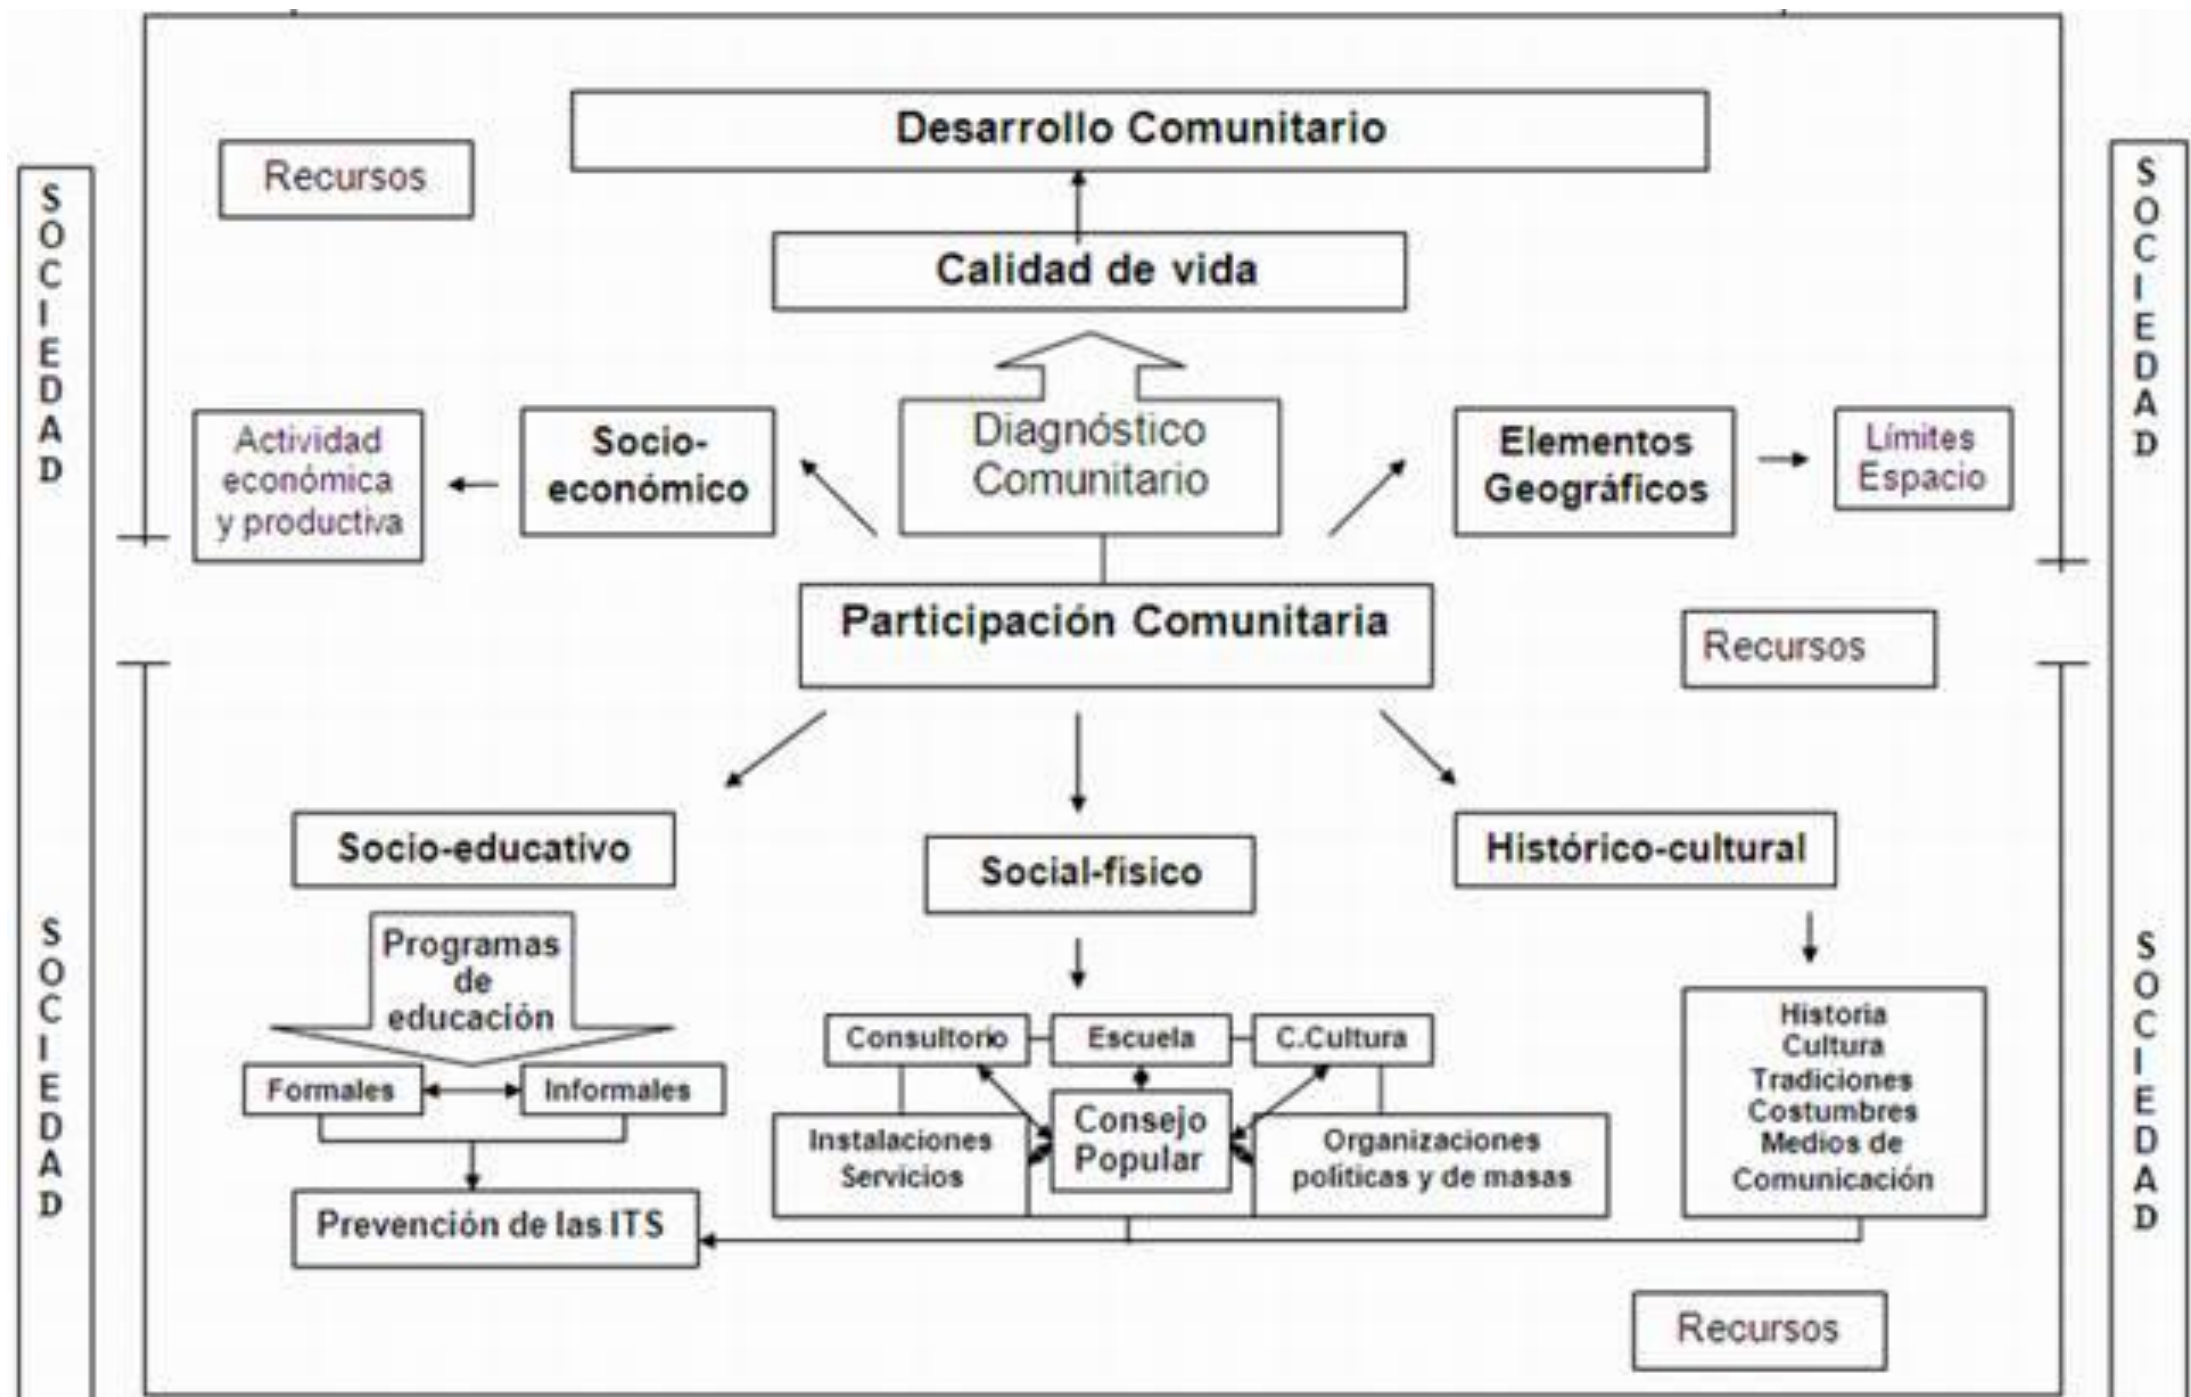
SOCIEDAD

Desarrollo Comunitario

Recursos

Calidad de vida

SOCIEDAD

Actividad económica y productiva

Socio-económico

Diagnóstico Comunitario

Elementos Geográficos

Límites Espacio

Participación Comunitaria

Recursos

SOCIEDAD

Socio-educativo

Social-fisico

Histórico-cultural

SOCIEDAD

Programas de educación

Formales

Informales

Prevención de las ITS

Consultorio

Escuela

C.Cultura

Instalaciones Servicios

Consejo Popular

Organizaciones políticas y de masas

Historia Cultura Tradiciones Costumbres Medios de Comunicación

Recursos